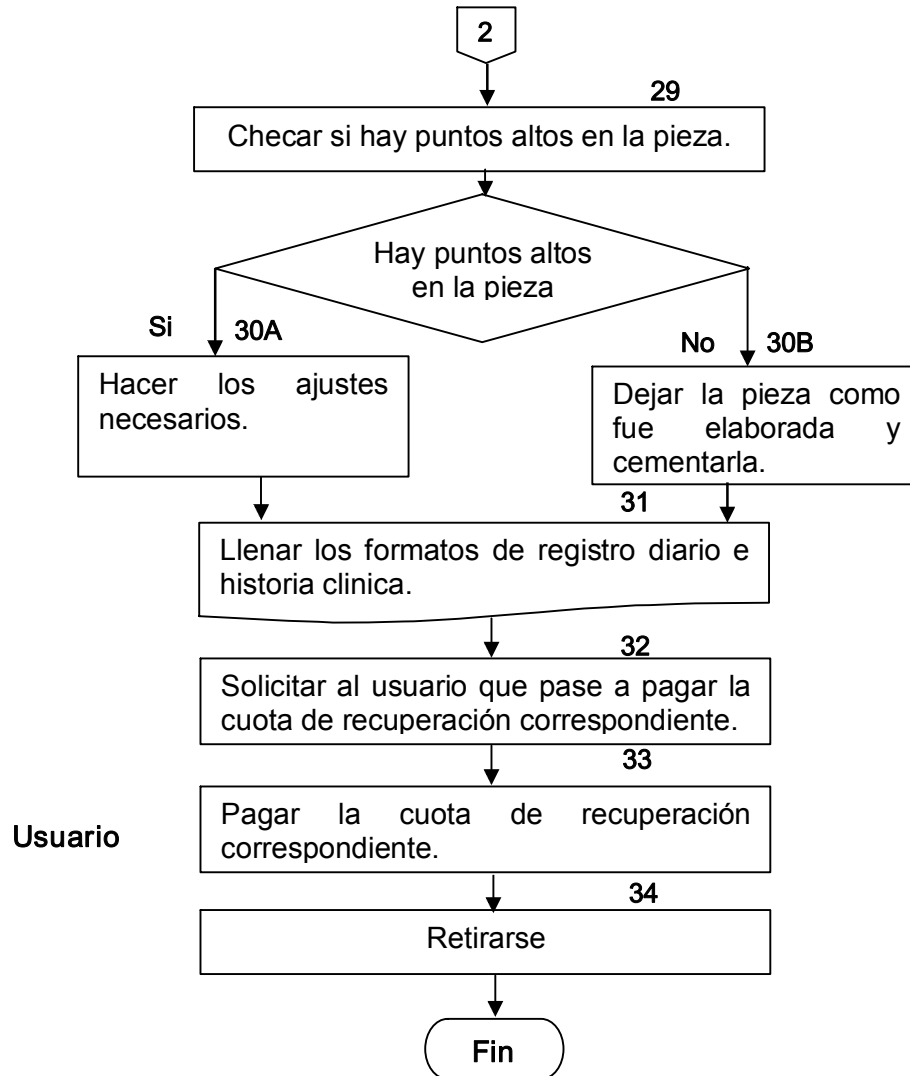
2

29

Checar si hay puntos altos en la pieza.

Hay puntos altos en la pieza

Si 30A

Hacer los ajustes necesarios.

No 30B

Dejar la pieza como fue elaborada y cementarla.

31

Llenar los formatos de registro diario e historia clinica.

32

Solicitar al usuario que pase a pagar la cuota de recuperación correspondiente.

33

Usuario

Pagar la cuota de recuperación correspondiente.

34

Retirarse

Fin